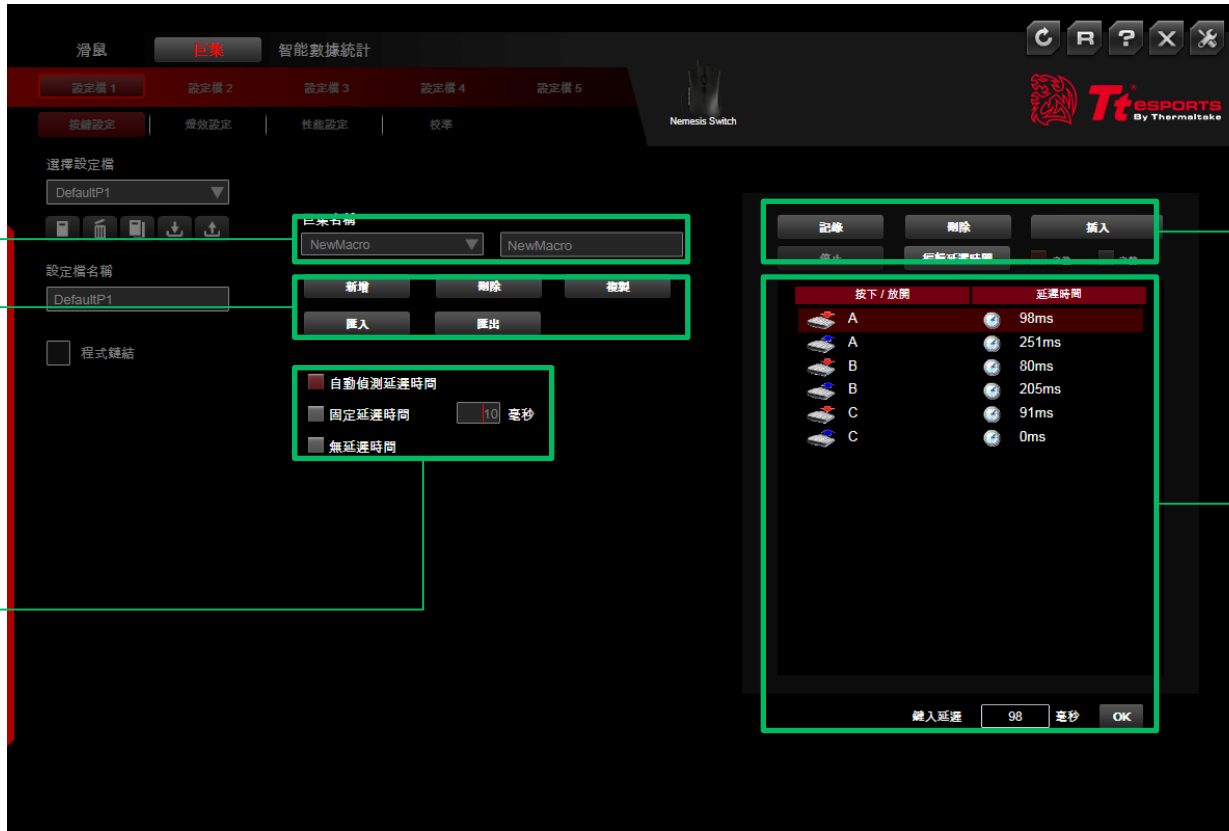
滑鼠 巨集 智能數據統計

設定檔 1 設定檔 2 設定檔 3 設定檔 4 設定檔 5

按鍵設定 燈效設定 性能設定 校準

Nemesis Switch

Tt eSPORTS By Thermaltake

選擇設定檔
DefaultP1

巨集名稱
NewMacro
NewMacro

設定檔名稱
DefaultP1

新增 刪除 複製
匯入 匯出

程式鏈結

自動偵測延遲時間
固定延遲時間 10 毫秒
無延遲時間

記錄 刪除 插入
停止 編輯延遲時間 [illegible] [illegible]

| 按下 / 放開 | 延遲時間 |
|---|---|
| A | 98ms |
| A | 251ms |
| B | 80ms |
| B | 205ms |
| C | 91ms |
| C | 0ms |

鍵入延遲 98 毫秒 OK